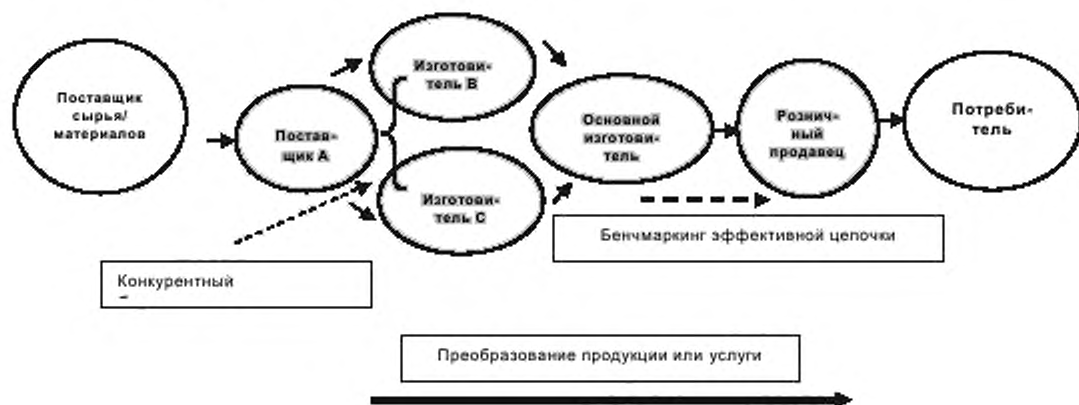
Поставщик сырья/ материалов

Поставщик А

Изготовитель В

Изготовитель С

Основной изготовитель

Розничный продавец

Потребитель

Бенчмаркинг эффективной цепочки

Конкурентный
–

Преобразование продукции или услуги